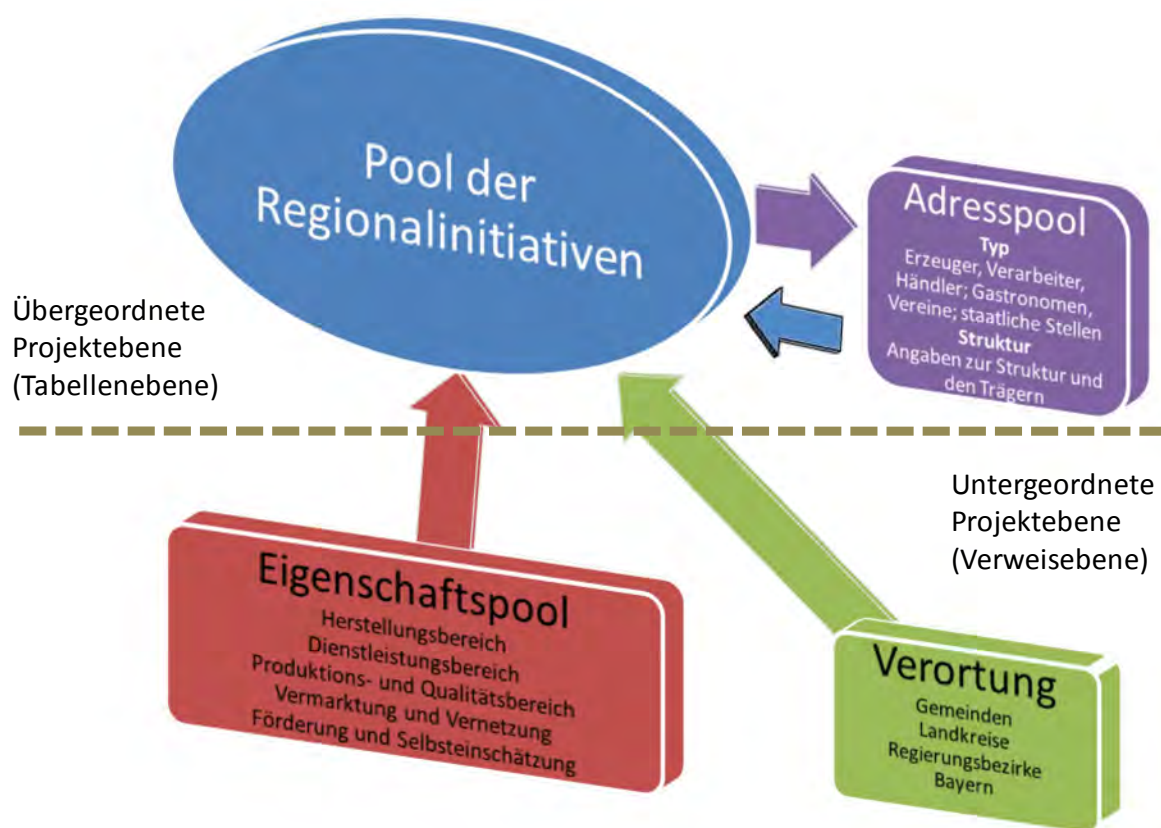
Pool der Regionalinitiativen

Adresspool
Typ
Erzeuger, Verarbeiter, Händler; Gastronomen, Vereine; staatliche Stellen
Struktur
Angaben zur Struktur und den Trägern

Übergeordnete Projektebene (Tabellenebene)

Untergeordnete Projektebene (Verweisebene)

Eigenschaftspool
Herstellungsbereich
Dienstleistungsbereich
Produktions- und Qualitätsbereich
Vermarktung und Vernetzung
Förderung und Selbsteinschätzung

Verortung
Gemeinden
Landkreise
Regierungsbezirke
Bayern